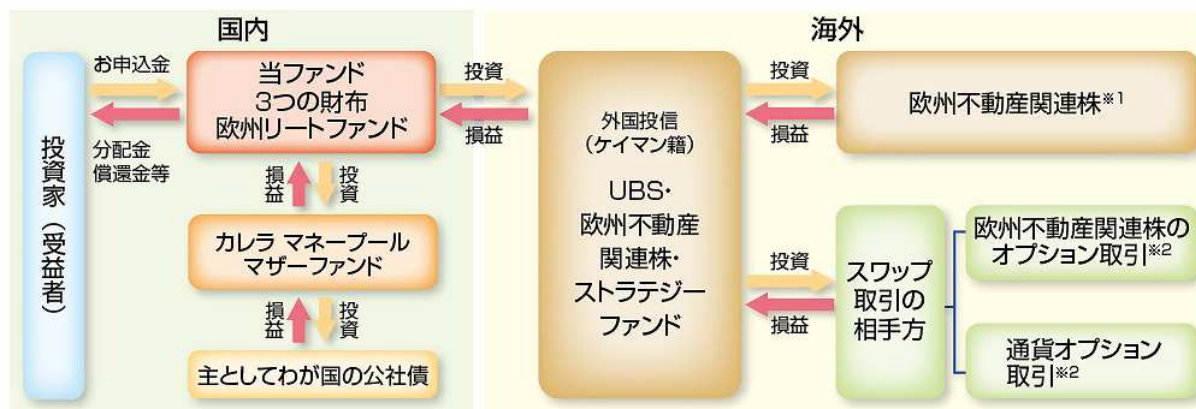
国内

海外

投資家（受益者）

お申込金

分配金
償還金等

当ファンド
3つの財布
欧州リートファンド

損益

投資

カレラ マネープール
マザーファンド

損益

投資

主としてわが国の公社債

投資

損益

外国投信
（ケイマン籍）

UBS・
欧州不動産
関連株・
ストラテジー
ファンド

投資

損益

欧州不動産関連株※1

投資

損益

スワップ
取引の
相手方

欧州不動産関連株の
オプション取引※2

通貨オプション
取引※2